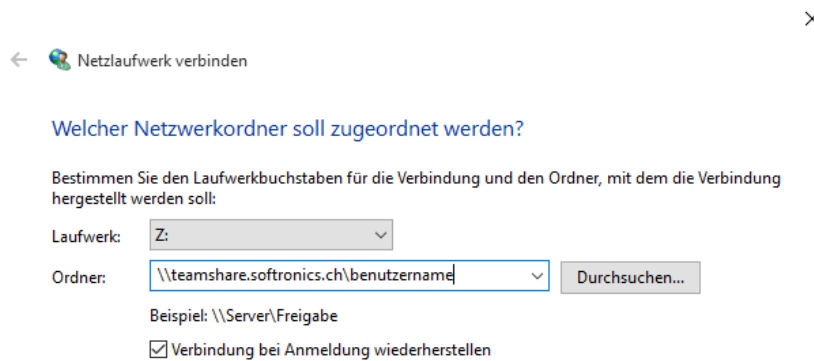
Netzlaufwerk verbinden

Welcher Netzwerkordner soll zugeordnet werden?

Bestimmen Sie den Laufwerkbuchstaben für die Verbindung und den Ordner, mit dem die Verbindung hergestellt werden soll:

Laufwerk: Z:

Ordner: \\teamshare.softronics.ch\benutzername

Durchsuchen...

Beispiel: \\Server\Freigabe

Verbindung bei Anmeldung wiederherstellen